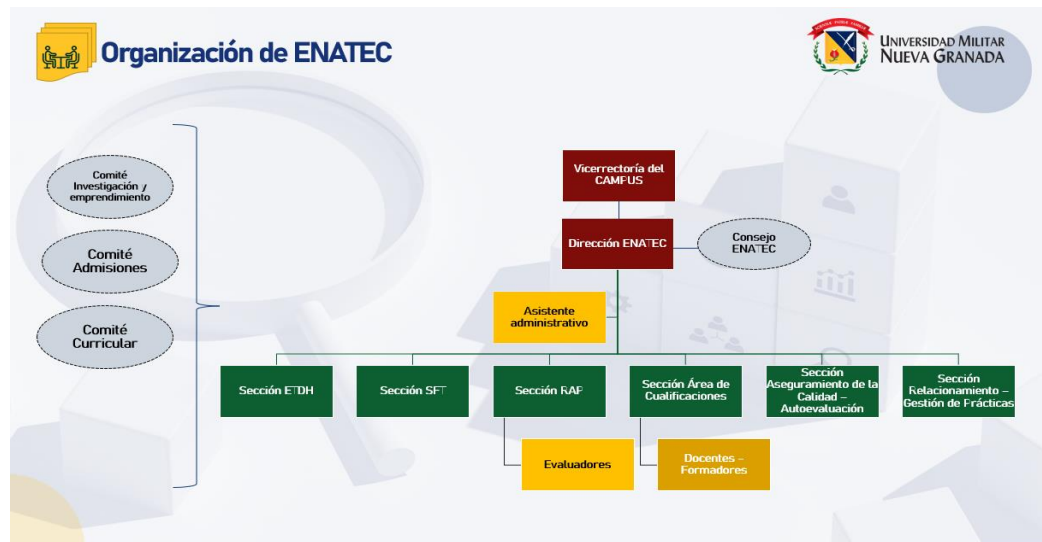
Organización de ENATEC

UNIVERSIDAD MILITAR NUEVA GRANADA

Comité Investigación / emprendimiento

Comité Admisiones

Comité Curricular

Vicerrectoría del CAMPUS

Dirección ENATEC

Consejo ENATEC

Asistente administrativo

Sección ETDH

Sección SFT

Sección RAP

Sección Área de Cualificaciones

Sección Aseguramiento de la Calidad – Autoevaluación

Sección Relacionamiento – Gestión de Prácticas

Evaluadores

Docentes - Formadores